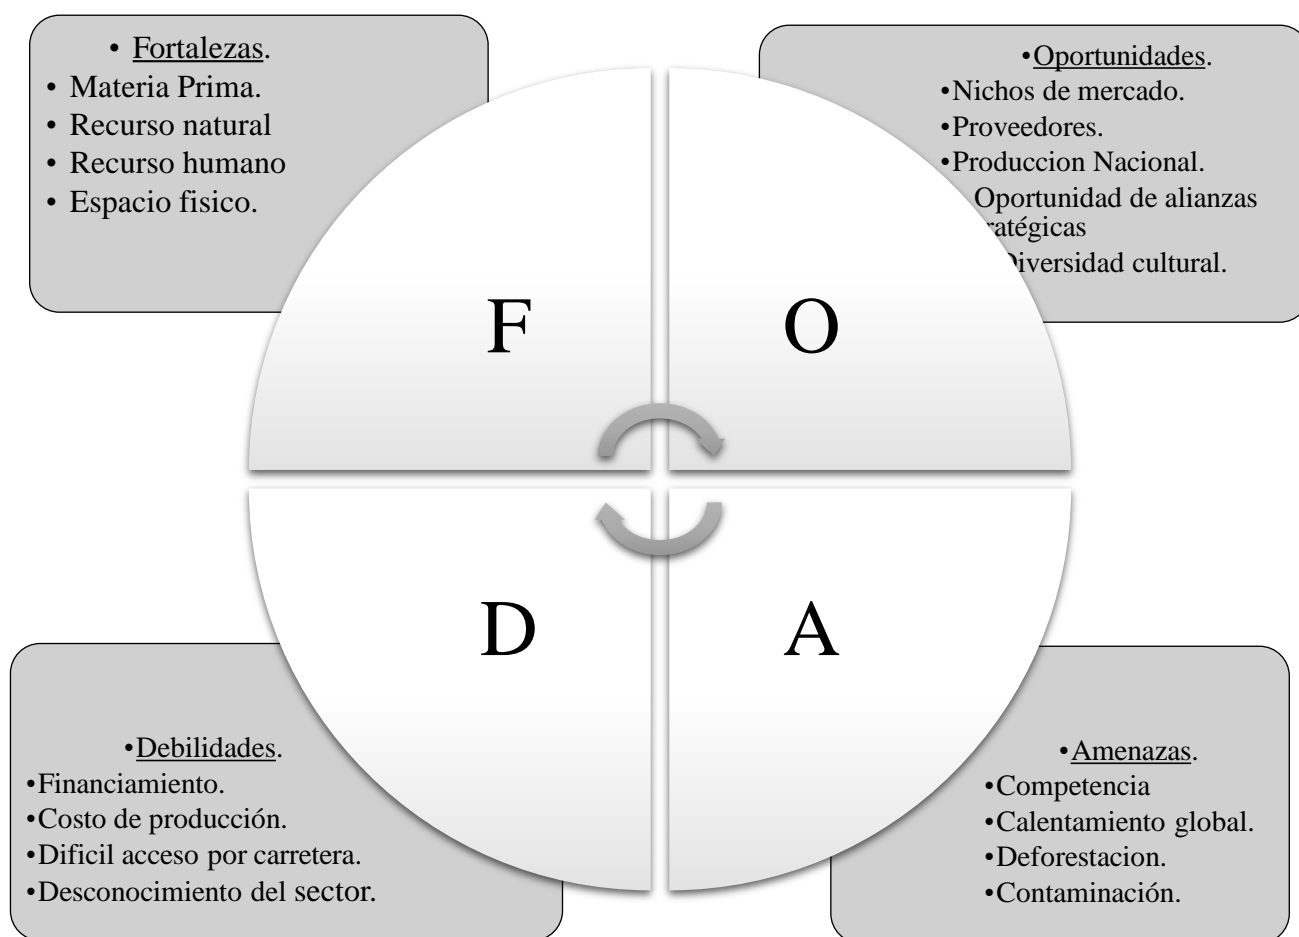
• Fortalezas.
• Materia Prima.
• Recurso natural
• Recurso humano
• Espacio fisico.

•Oportunidades.
•Nichos de mercado.
•Proveedores.
•Produccion Nacional.
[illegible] Oportunidad de alianzas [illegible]ratégicas
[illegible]iversidad cultural.

F

O

D

A

•Debilidades.
•Financiamiento.
•Costo de producción.
•Dificil acceso por carretera.
•Desconocimiento del sector.

•Amenazas.
•Competencia
•Calentamiento global.
•Deforestacion.
•Contaminación.